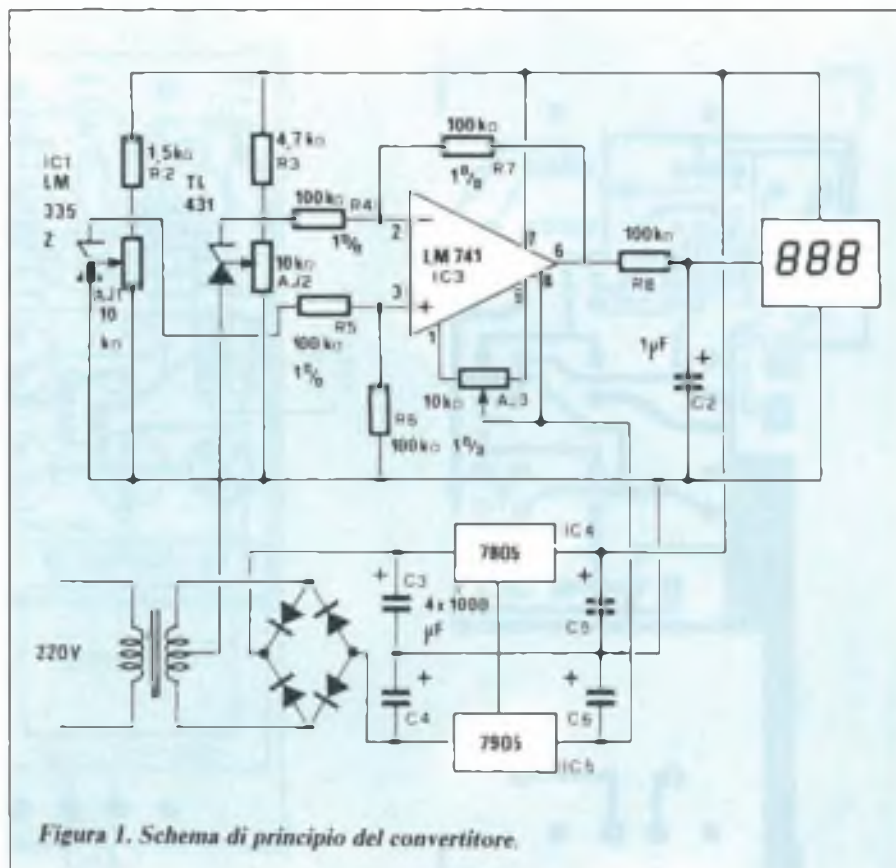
IC1 LM 335 Z

1,5kΩ R2

AJ1 10 kΩ

4,7kΩ R3

TL 431

100kΩ R4 1%

10kΩ AJ2

R5 100kΩ 1%

R6 100kΩ 1%

100kΩ R7 1%

2

3

7

6

4

5

1

LM 741 IC3

10kΩ AJ3

100kΩ R8

1μF C2

888

7805 IC4

C3 4 x 1000 μF

C4

C5

C6

7905 IC5

220V

Figura 1. Schema di principio del convertitore.